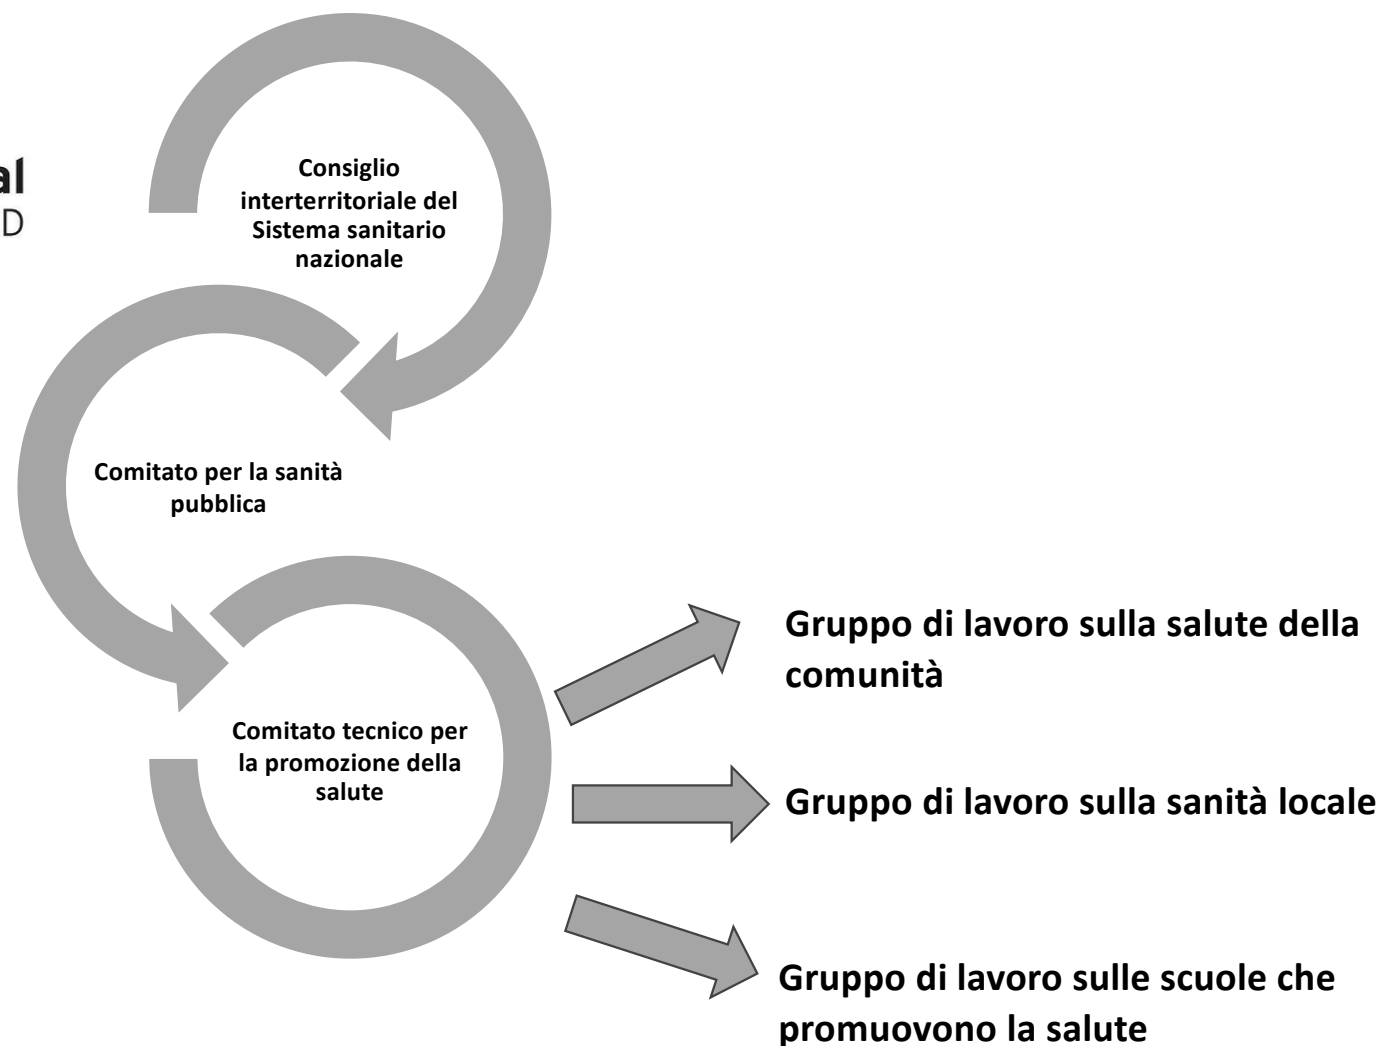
al
D

Consiglio interterritoriale del Sistema sanitario nazionale

Comitato per la sanità pubblica

Comitato tecnico per la promozione della salute

Gruppo di lavoro sulla salute della comunità

Gruppo di lavoro sulla sanità locale

Gruppo di lavoro sulle scuole che promuovono la salute